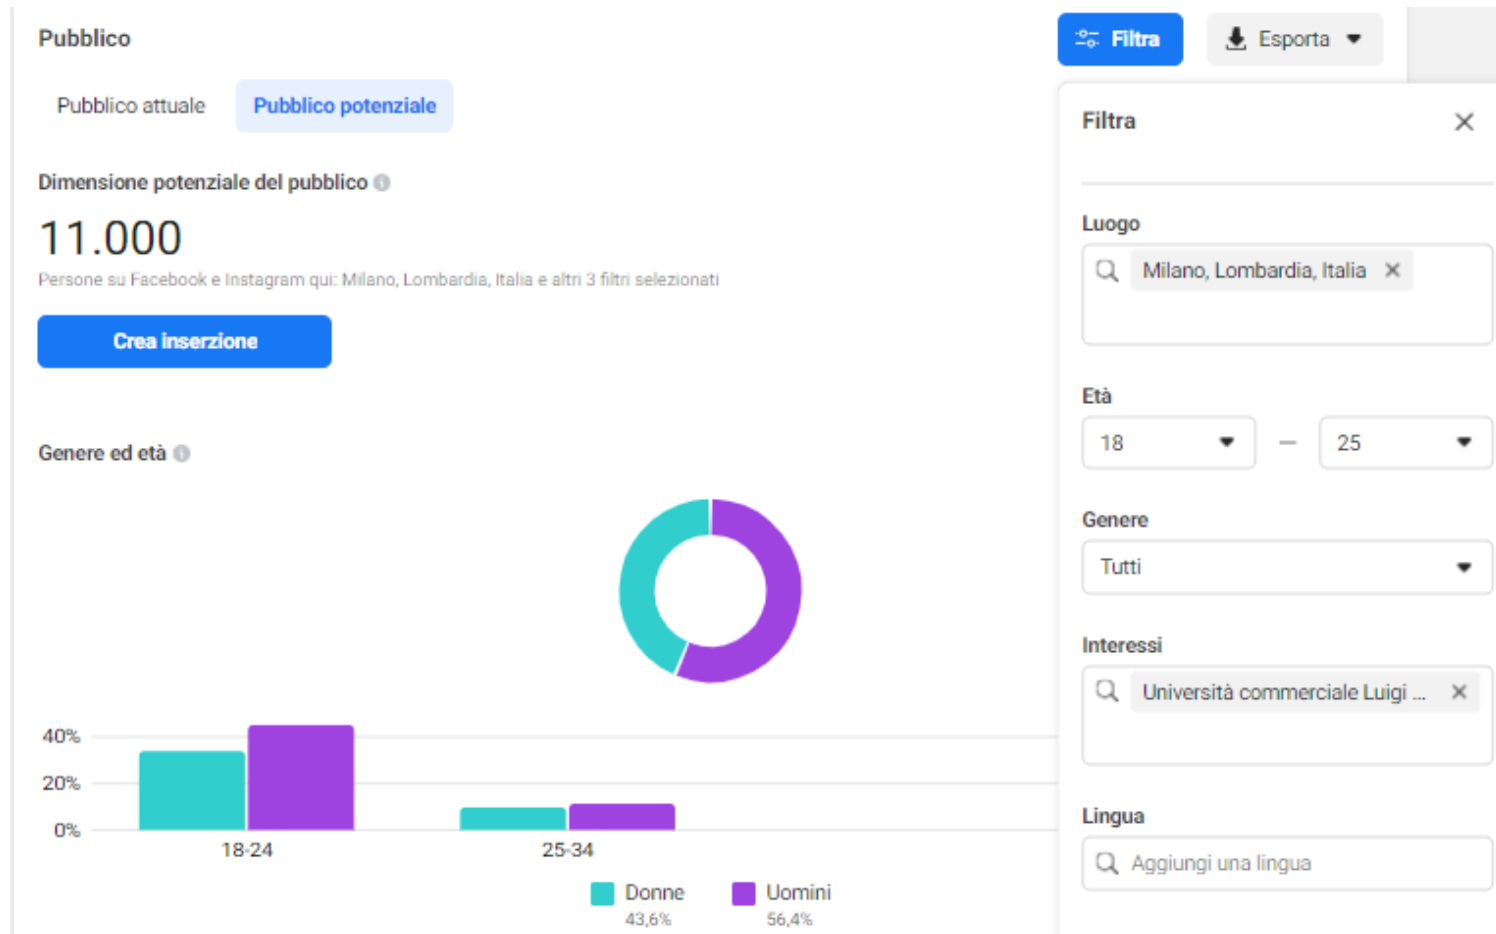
Pubblico

Filtra

Esporta

Pubblico attuale

Pubblico potenziale

Dimensione potenziale del pubblico

11.000

Persone su Facebook e Instagram qui: Milano, Lombardia, Italia e altri 3 filtri selezionati

Crea inserzione

Genere ed età

40%
20%
0%

18-24
25-34

Donne
43,6%

Uomini
56,4%

Filtra

Luogo

Milano, Lombardia, Italia

Età

18
–
25

Genere

Tutti

Interessi

Università commerciale Luigi ...

Lingua

Aggiungi una lingua